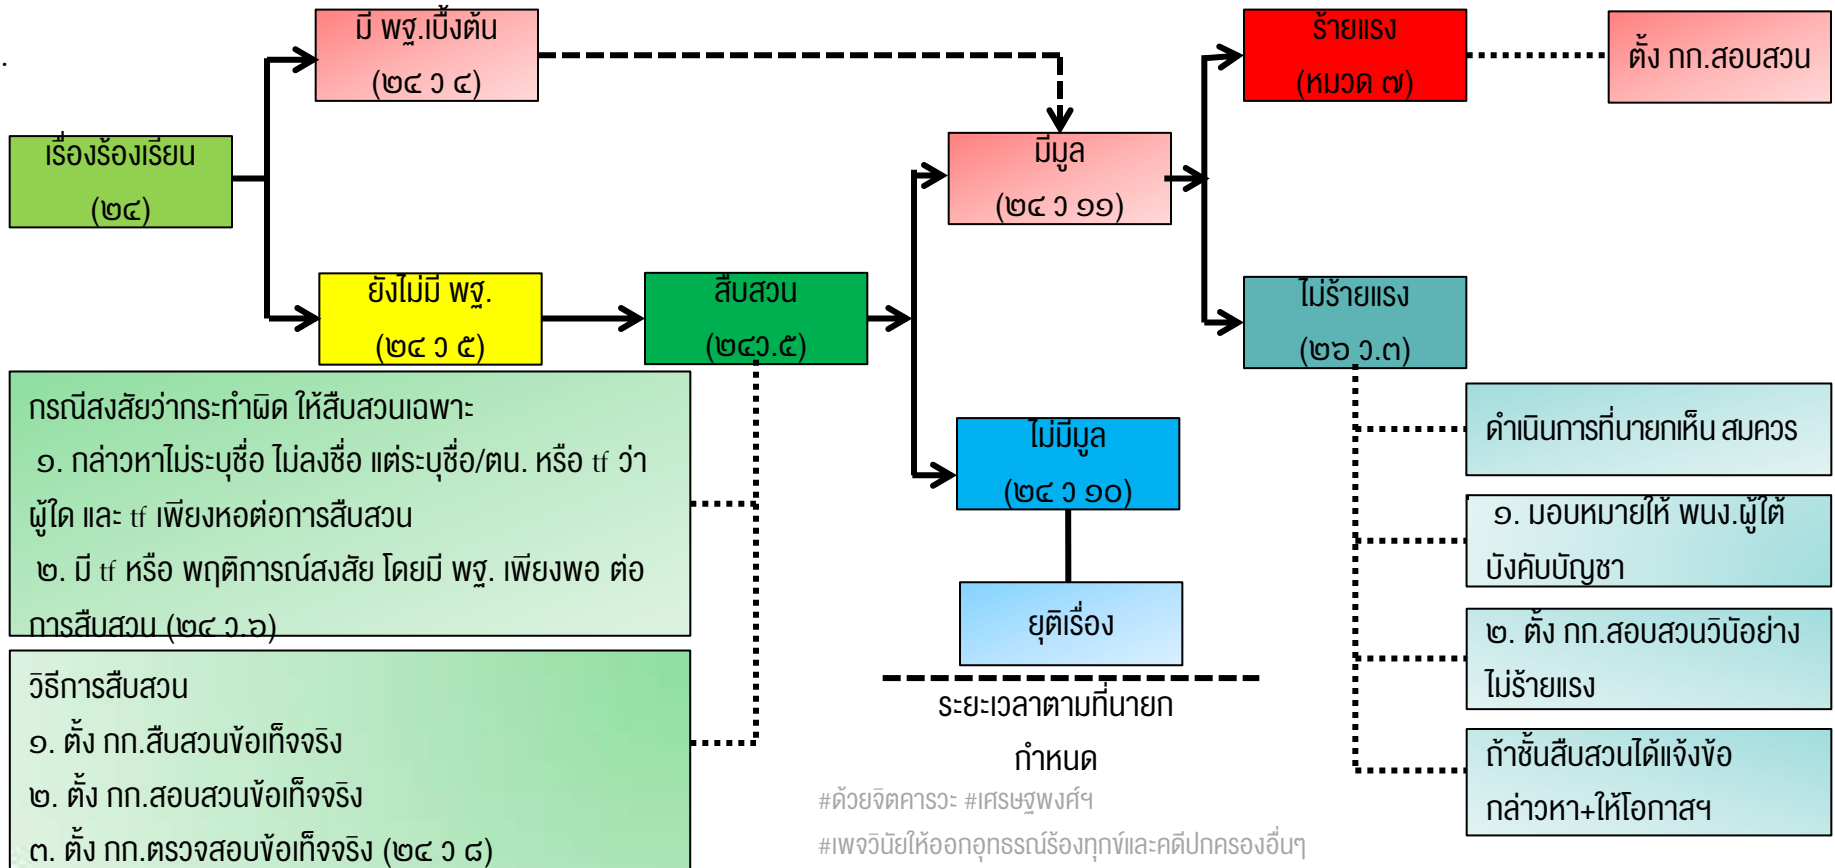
มี พฐ.เบื้องต้น
(๒๔ ว ๔)

เรื่องร้องเรียน
(๒๔)

ยังไม่มี พฐ.
(๒๔ ว ๕)

สืบสวน
(๒๔ว.๕)

มีมูล
(๒๔ ว ๑๑)

ไม่มีมูล
(๒๔ ว ๑๐)

ยุติเรื่อง

ร้ายแรง
(หมวด ๗)

ตั้ง กก.สอบสวน

ไม่ร้ายแรง
(๒๖ ว.๓)

ดำเนินการที่นายกเห็น สมควร

๑. มอบหมายให้ พนง.ผู้ใต้บังคับบัญชา

๒. ตั้ง กก.สอบสวนวินัยอย่างไม่ร้ายแรง

ถ้าชั้นสืบสวนได้แจ้งข้อกล่าวหา+ให้โอกาสฯ

กรณีสงสัยว่ากระทำผิด ให้สืบสวนเฉพาะ
๑. กล่าวหาไม่ระบุชื่อ ไม่ลงชื่อ แต่ระบุชื่อ/ตน. หรือ tf ว่าผู้ใด และ tf เพียงหอต่อการสืบสวน
๒. มี tf หรือ พฤติการณ์สงสัย โดยมี พฐ. เพียงพอ ต่อการสืบสวน (๒๔ ว.๖)

วิธีการสืบสวน
๑. ตั้ง กก.สืบสวนข้อเท็จจริง
๒. ตั้ง กก.สอบสวนข้อเท็จจริง
๓. ตั้ง กก.ตรวจสอบข้อเท็จจริง (๒๔ ว ๘)

ระยะเวลาตามที่นายกกำหนด

#ด้วยจิตคารวะ #เศรษฐพงศ์ฯ
#เพจวินัยให้ออกอุทธรณ์ร้องทุกข์และคดีปกครองอื่นๆ